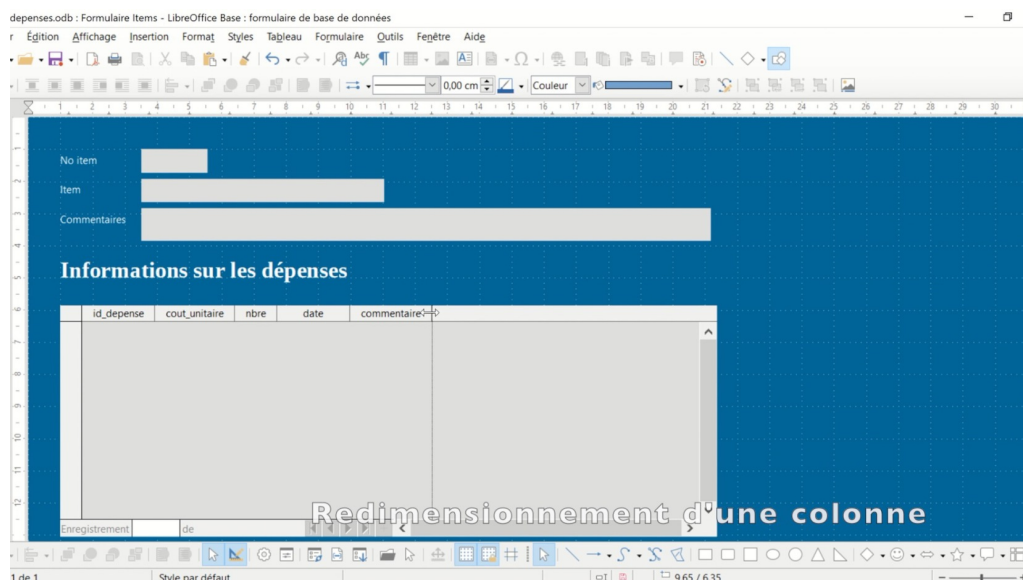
depenses.odb : Formulaire Items - LibreOffice Base : formulaire de base de données

r Édition Affichage Insertion Format Styles Tableau Formulaire Outils Fenêtre Aide

0,00 cm Couleur

No item

Item

Commentaires

Informations sur les dépenses

| | id_depense | cout_unitaire | nbre | date | commentaire |
|---|---|---|---|---|---|

Enregistrement de

Redimensionnement d'une colonne

1 de 1 Style par défaut 9,65 / 6,35